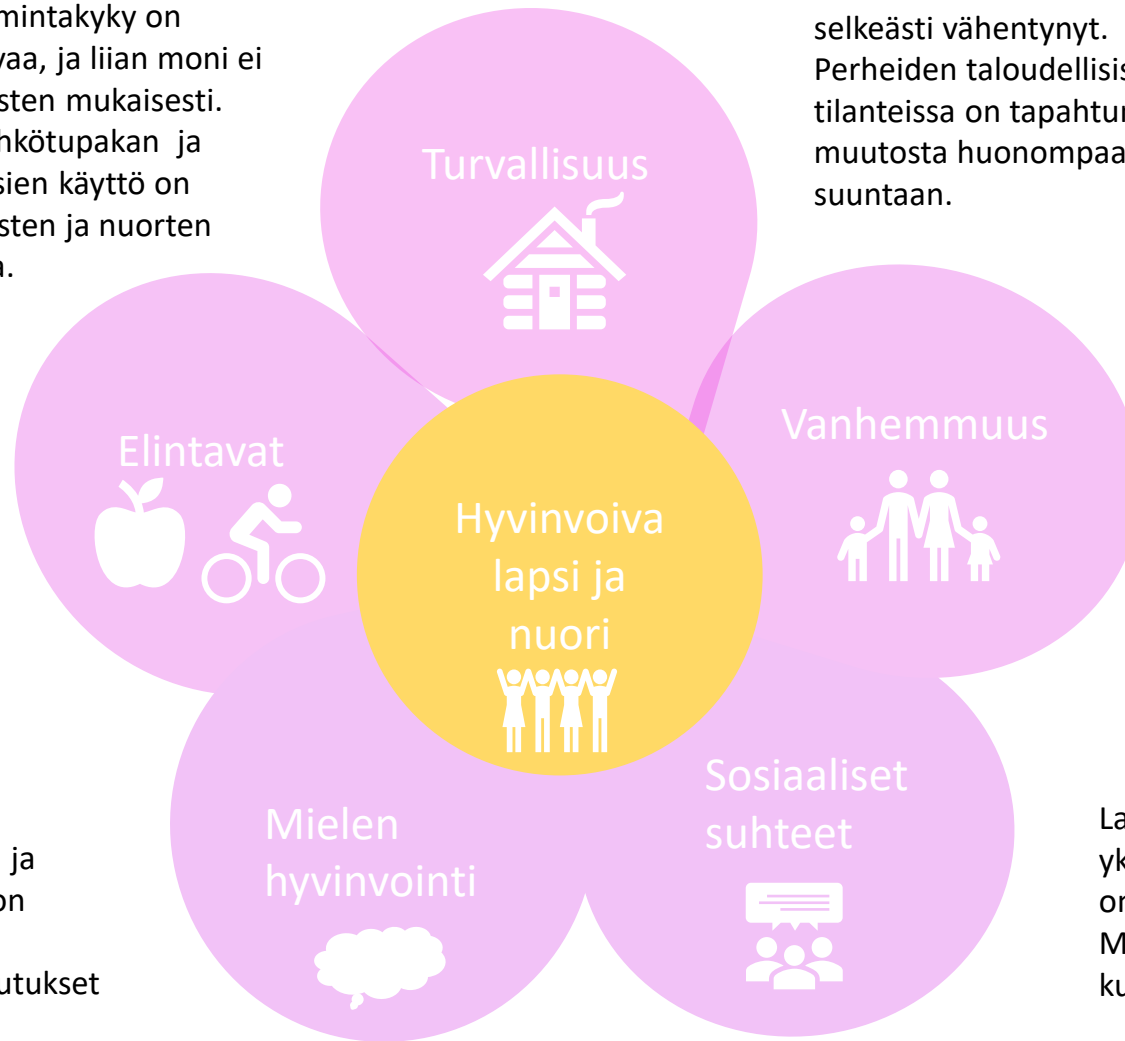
mintakyky on
vaa, ja liian moni ei
sten mukaisesti.
nkötupakan ja
sien käyttö on
sten ja nuorten
.

selkeästi vähentynyt.
Perheiden taloudellisis
tilanteissa on tapahtu
muutosta huonompaa
suuntaan.

Turvallisuus

Elintavat

Vanhemmuus

Hyvinvoiva lapsi ja nuori

Sosiaaliset suhteet

Mielen hyvinvointi

ja
on

utukset

La
yk
or
M
ku